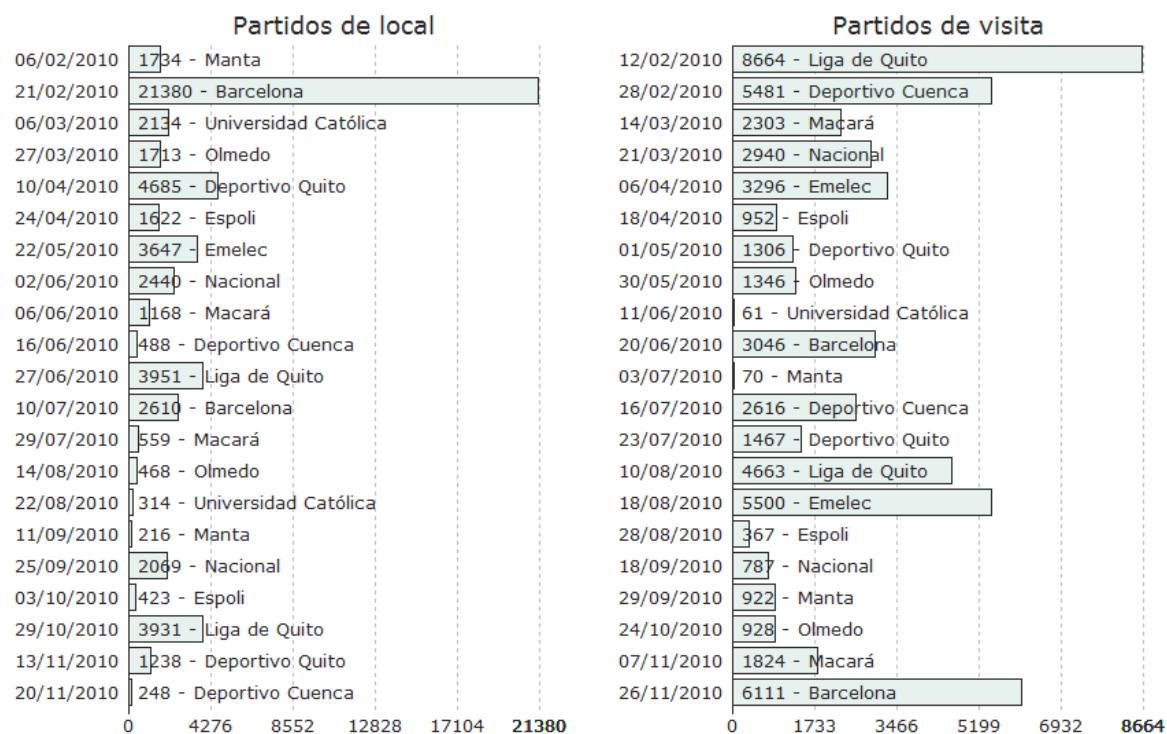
Partidos de local

06/02/2010 1734 - Manta
21/02/2010 21380 - Barcelona
06/03/2010 2134 - Universidad Católica
27/03/2010 1713 - Olmedo
10/04/2010 4685 - Deportivo Quito
24/04/2010 1622 - Espoli
22/05/2010 3647 - Emelec
02/06/2010 2440 - Nacional
06/06/2010 1168 - Macará
16/06/2010 488 - Deportivo Cuenca
27/06/2010 3951 - Liga de Quito
10/07/2010 2610 - Barcelona
29/07/2010 559 - Macará
14/08/2010 468 - Olmedo
22/08/2010 314 - Universidad Católica
11/09/2010 216 - Manta
25/09/2010 2069 - Nacional
03/10/2010 423 - Espoli
29/10/2010 3931 - Liga de Quito
13/11/2010 1238 - Deportivo Quito
20/11/2010 248 - Deportivo Cuenca

0 4276 8552 12828 17104 21380

Partidos de visita

12/02/2010 8664 - Liga de Quito
28/02/2010 5481 - Deportivo Cuenca
14/03/2010 2303 - Macará
21/03/2010 2940 - Nacional
06/04/2010 3296 - Emelec
18/04/2010 952 - Espoli
01/05/2010 1306 - Deportivo Quito
30/05/2010 1346 - Olmedo
11/06/2010 61 - Universidad Católica
20/06/2010 3046 - Barcelona
03/07/2010 70 - Manta
16/07/2010 2616 - Deportivo Cuenca
23/07/2010 1467 - Deportivo Quito
10/08/2010 4663 - Liga de Quito
18/08/2010 5500 - Emelec
28/08/2010 367 - Espoli
18/09/2010 787 - Nacional
29/09/2010 922 - Manta
24/10/2010 928 - Olmedo
07/11/2010 1824 - Macará
26/11/2010 6111 - Barcelona

0 1733 3466 5199 6932 8664